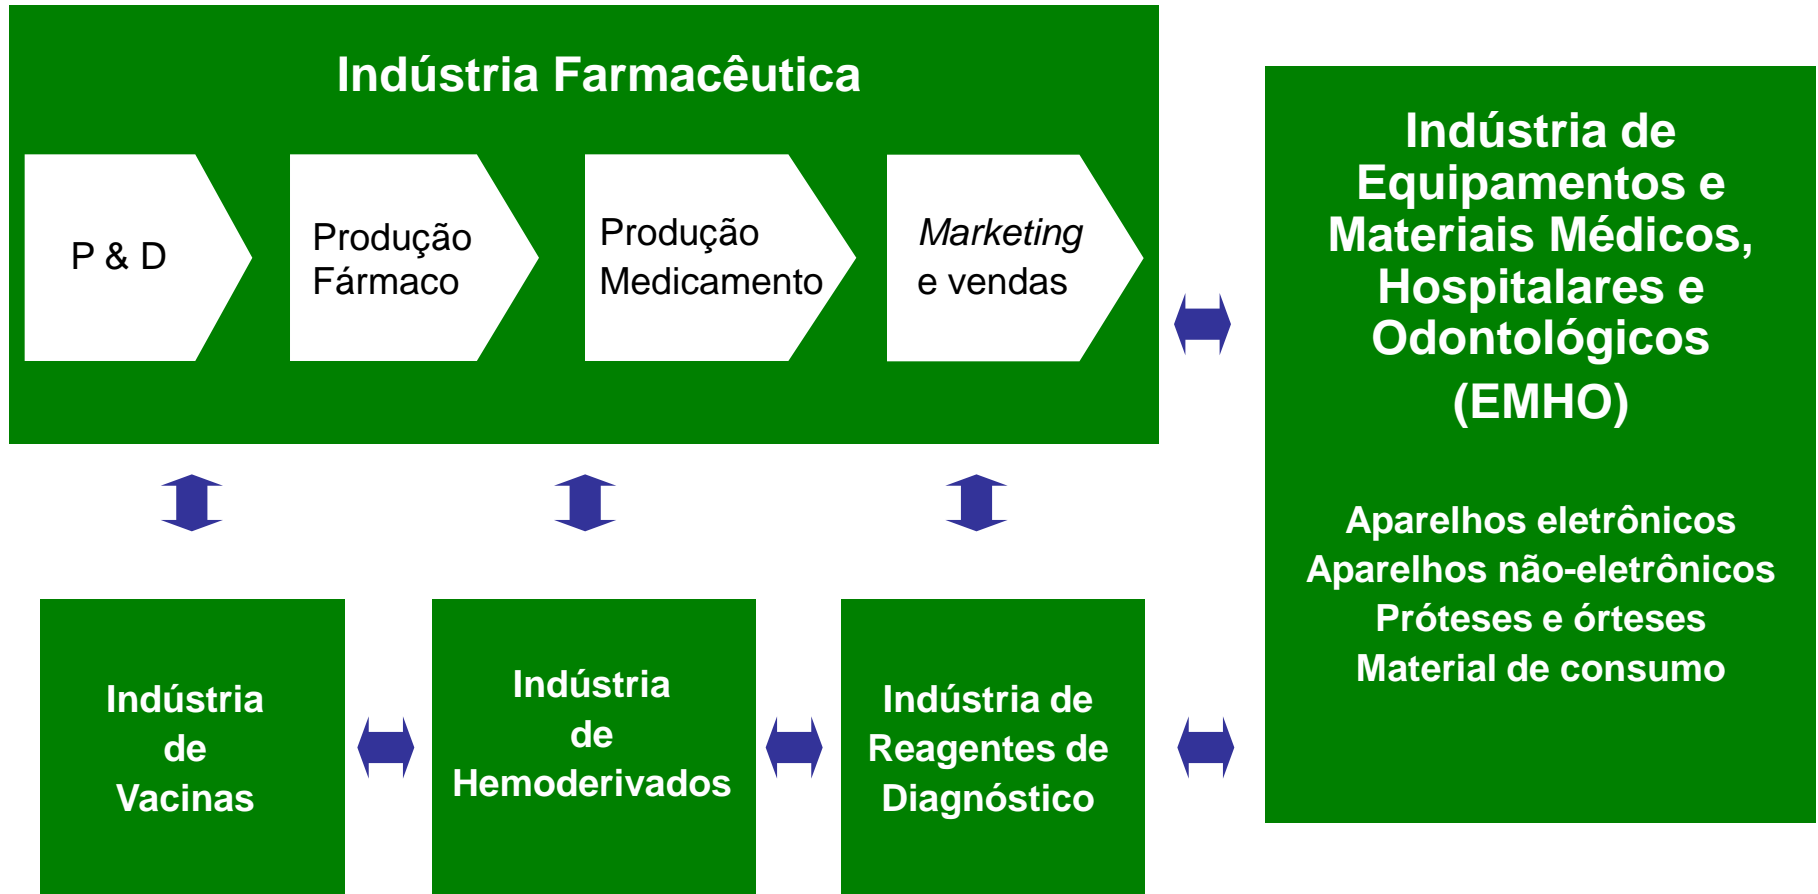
Indústria Farmacêutica

P & D

Produção Fármaco

Produção Medicamento

Marketing e vendas

Indústria de Equipamentos e Materiais Médicos, Hospitalares e Odontológicos (EMHO)

Aparelhos eletrônicos
Aparelhos não-eletrônicos
Próteses e órteses
Material de consumo

Indústria de Vacinas

Indústria de Hemoderivados

Indústria de Reagentes de Diagnóstico